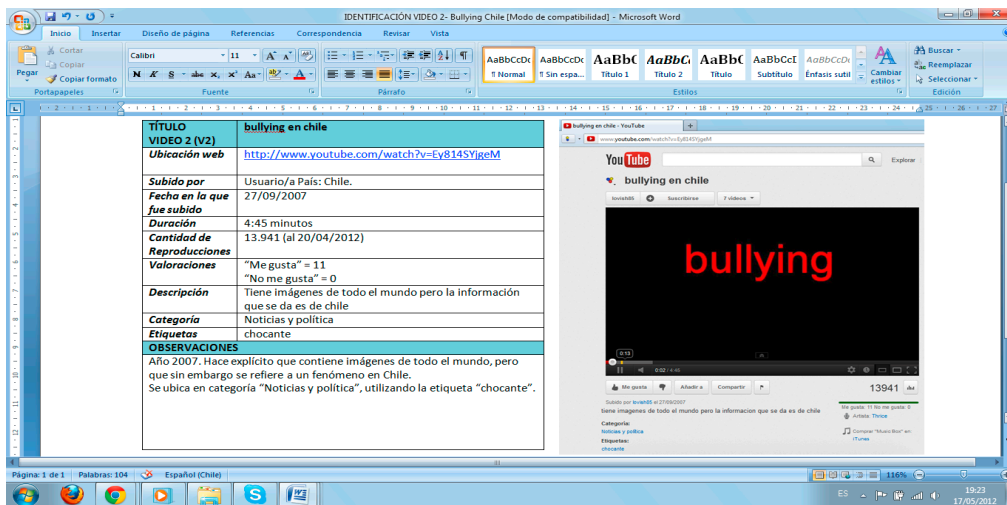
IDENTIFICACIÓN VIDEO 2- Bullying Chile [Modo de compatibilidad] - Microsoft Word

Inicio Insertar Diseño de página Referencias Correspondencia Revisar Vista

Cortar Copiar Pegar Copiar formato Portapapeles
Calibri 11 Fuente
Párrafo
AaBbCcDc ¶ Normal AaBbCcDc ¶ Sin espa... AaBbC Título 1 AaBbCc Título 2 AaBbC Título AaBbCcI Subtítulo AaBbCcDc Énfasis sutil Cambiar estilos Estilos
Buscar Reemplazar Seleccionar Edición

| TÍTULO VIDEO 2 (V2) | bullying en chile |
|---|---|
| Ubicación web | http://www.youtube.com/watch?v=Ey814SYjgeM |
| Subido por | Usuario/a País: Chile. |
| Fecha en la que fue subido | 27/09/2007 |
| Duración | 4:45 minutos |
| Cantidad de Reproducciones | 13.941 (al 20/04/2012) |
| Valoraciones | "Me gusta" = 11 "No me gusta" = 0 |
| Descripción | Tiene imágenes de todo el mundo pero la información que se da es de chile |
| Categoría | Noticias y política |
| Etiquetas | chocante |
| OBSERVACIONES | |

Año 2007. Hace explícito que contiene imágenes de todo el mundo, pero que sin embargo se refiere a un fenómeno en Chile.
Se ubica en categoría "Noticias y política", utilizando la etiqueta "chocante".

bullying en chile - YouTube
www.youtube.com/watch?v=Ey814SYjgeM
YouTube Explorar
bullying en chile
lovish88 Suscribirse 7 videos
bullying
0:13
0:02 / 4:46
Me gusta Añadir a Compartir 13941
Subido por lovish88 el 27/09/2007
tiene imagenes de todo el mundo pero la informacion que se da es de chile
Me gusta: 11 No me gusta: 0
Artista: Thrice
Comprar "Music Box" en iTunes
Categoría: Noticias y política
Etiquetas: chocante

Página: 1 de 1 Palabras: 104 Español (Chile) 116%
ES 19:23 17/05/2012